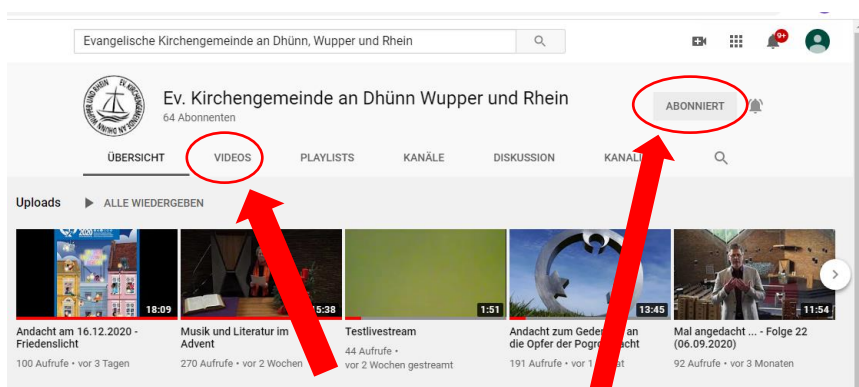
Evangelische Kirchengemeinde an Dhünn, Wupper und Rhein

9+

EV. KIRCHENGEMEINDE AN DHÜNN WUPPER UND RHEIN

Ev. Kirchengemeinde an Dhünn Wupper und Rhein
64 Abonnenten

ABONNIERT

ÜBERSICHT VIDEOS PLAYLISTS KANÄLE DISKUSSION KANAL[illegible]

Uploads ALLE WIEDERGEBEN

2020

18:09
Andacht am 16.12.2020 - Friedenslicht
100 Aufrufe • vor 3 Tagen

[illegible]5:38
Musik und Literatur im Advent
270 Aufrufe • vor 2 Wochen

1:51
Testlivestream
44 Aufrufe • vor 2 Wochen gestreamt

13:45
Andacht zum Geden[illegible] an die Opfer der Pogro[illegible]acht
191 Aufrufe • vor 1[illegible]

11:54
Mal angedacht ... - Folge 22 (06.09.2020)
92 Aufrufe • vor 3 Monaten